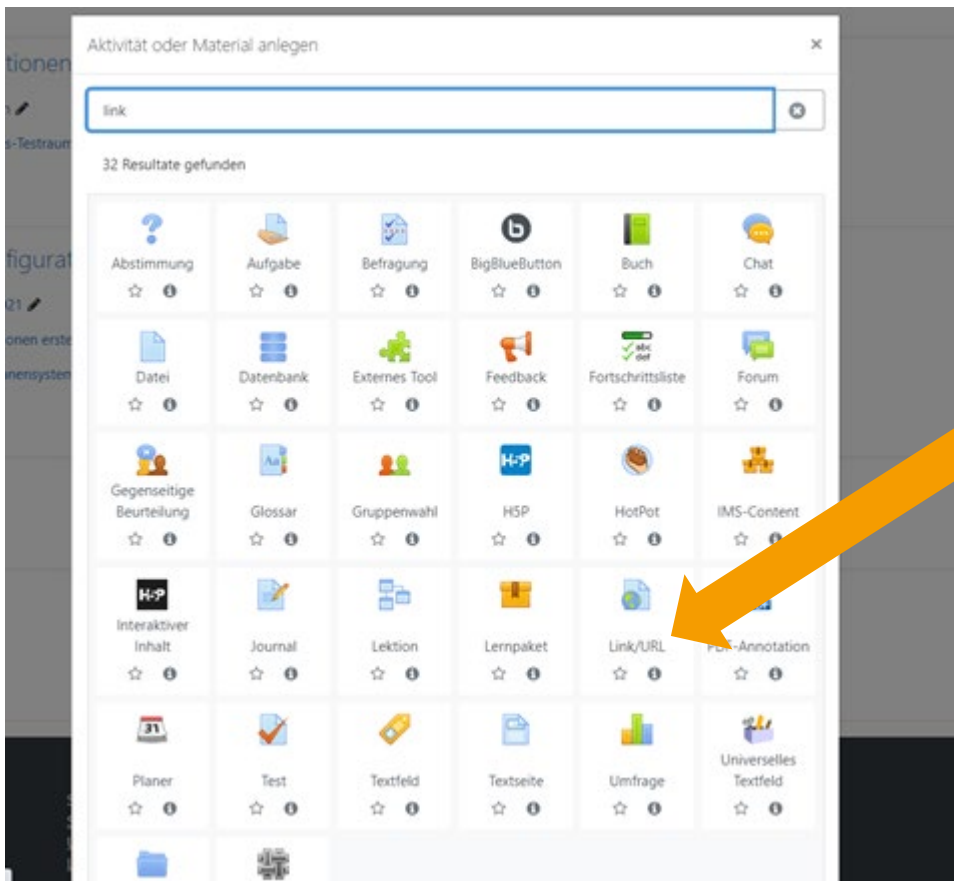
tionen
s-Testraum
figurat
21
onen erste
nensysten

Aktivität oder Material anlegen ×

link

32 Resultate gefunden

Abstimmung
Aufgabe
Befragung
BigBlueButton
Buch
Chat
Datei
Datenbank
Externes Tool
Feedback
Fortschrittsliste
Forum
Gegenseitige Beurteilung
Glossar
Gruppenwahl
HSP
HotPot
IMS-Content
Interaktiver Inhalt
Journal
Lektion
Lernpaket
Link/URL
PDF-Annotation
Planer
Test
Textfeld
Textseite
Umfrage
Universelles Textfeld